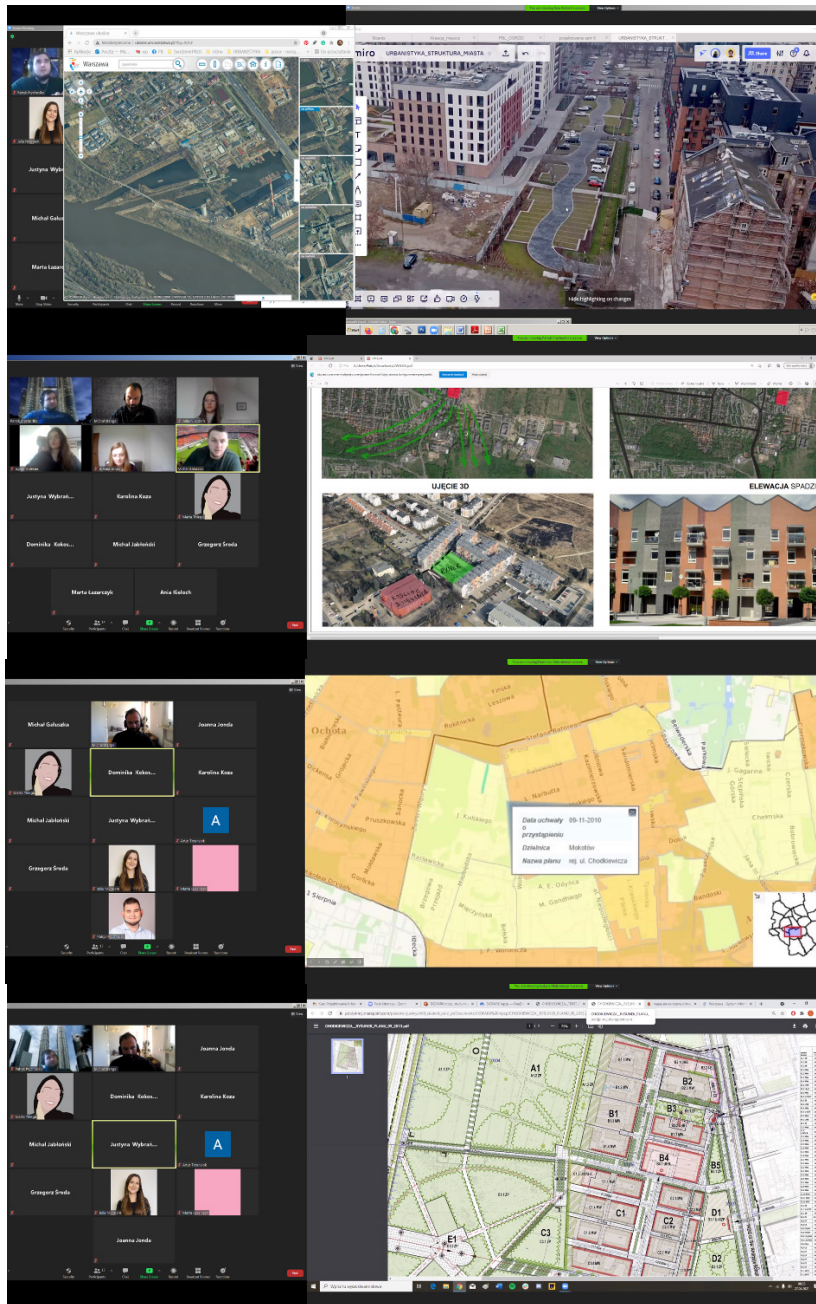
Warszawa

miro URBANISTYKA_STRUKTURA_MIASTA

Hide highlighting on changes

Justyna Wybran...

Michał Gałuszka

Marta Łazarczyk

Justyna Wybranowska

Karolina Koza

Dominika Kokoszka

Michał Jabłoński

Grzegorz Środa

Marta Łazarczyk

Ania Kiełsch

UJĘCIE 3D

ELEWACJA SPADZ

Michał Gałuszka

Joanna Jonda

Dominika Kokos...

Karolina Koza

Michał Jabłoński

Justyna Wybran...

A

Grzegorz Środa

Ochota

Data uchwały o przystąpieniu 09-11-2010

Dzielnica Mokotów

Nazwa planu rej. ul. Chodkiewicza

Joanna Jonda

Dominika Kokos...

Karolina Koza

Michał Jabłoński

Justyna Wybran...

A

Grzegorz Środa

Joanna Jonda

A1

B2

B1

B3

B4

B5

C1

C2

D1

C3

D2

E1